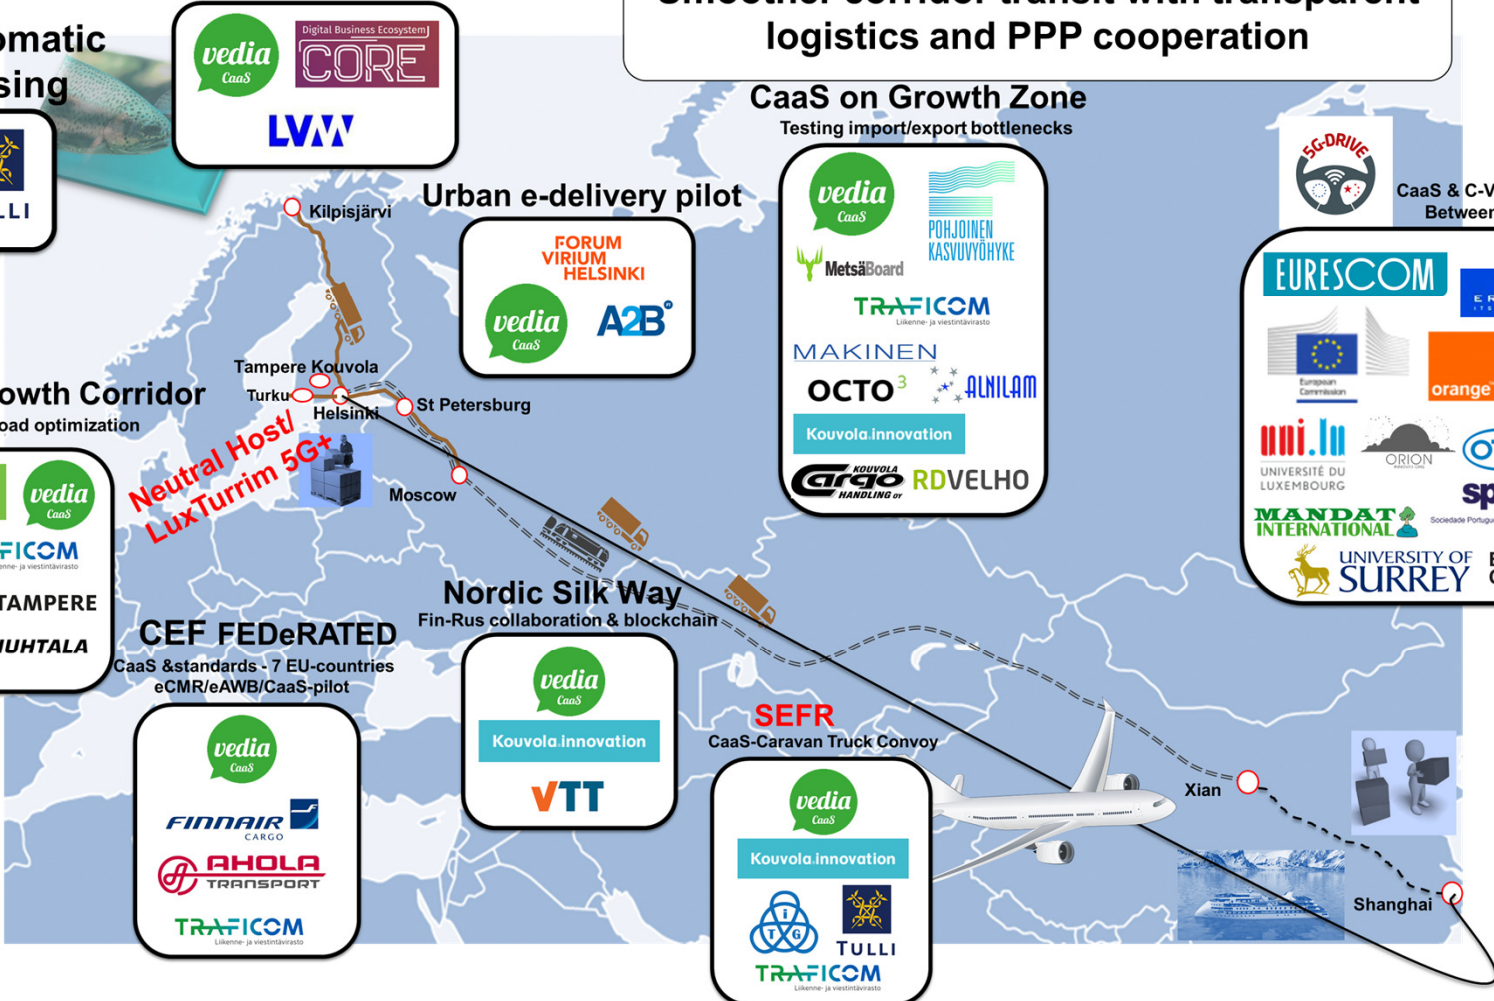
omatic
sing

LLI

vedia CaaS
Digital Business Ecosystem
CORE
LVM

Smoother corridor transit with transparent logistics and PPP cooperation

CaaS on Growth Zone
Testing import/export bottlenecks

vedia CaaS
POHJOINEN KASVUVYÖHYKE
MetsäBoard
TRAFICOM
Liikenne- ja viestintävirasto
MAKINEN
OCTO$^3$
ALNILAM
Kouvola.innovation
Kouvola Cargo Handling Oy
RDVELHO

5G-DRIVE
CaaS & C-V
Between

EURESCOM
European Commission
orange
uni.lu
UNIVERSITÉ DU LUXEMBOURG
ORION
MANDAT INTERNATIONAL
UNIVERSITY OF SURREY

Urban e-delivery pilot
FORUM VIRIUM HELSINKI
vedia CaaS
A2B

Kilpisjärvi
Tampere Kouvola
Turku
Helsinki
St Petersburg
Moscow

owth Corridor
oad optimization

Neutral Host/
LuxTurrim 5G+

vedia CaaS
FICOM
Liikenne- ja viestintävirasto
TAMPERE
JUHTALA

Nordic Silk Way
Fin-Rus collaboration & blockchain
vedia CaaS
Kouvola.innovation
VTT

CEF FEDeRATED
CaaS &standards - 7 EU-countries
eCMR/eAWB/CaaS-pilot
vedia CaaS
FINNAIR CARGO
AHOLA TRANSPORT
TRAFICOM
Liikenne- ja viestintävirasto

SEFR
CaaS-Caravan Truck Convoy
vedia CaaS
Kouvola.innovation
ITG
TULLI
TRAFICOM
Liikenne- ja viestintävirasto

Xian
Shanghai